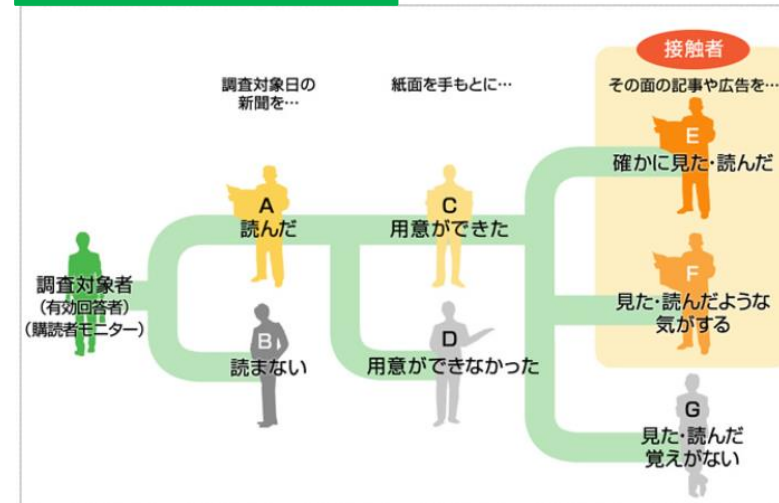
接触者

調査対象日の新聞を…

紙面を手もとに…

その面の記事や広告を…

調査対象者
(有効回答者)
(購読者モニター)

A
読んだ

B
読まない

C
用意ができた

D
用意ができなかった

E
確かに見た・読んだ

F
見た・読んだような気がする

G
見た・読んだ覚えがない